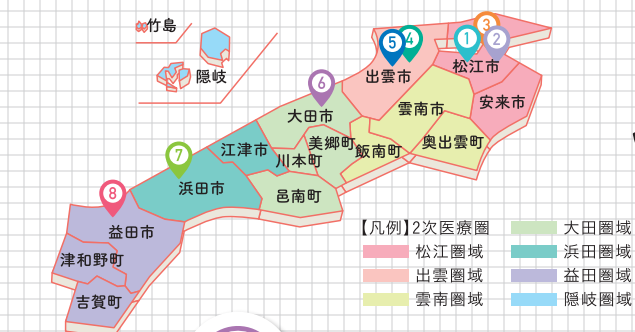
竹島
隠岐
3
5
4
1
2
出雲市
松江市
安来市
雲南市
奥出雲町
6
大田市
美郷町
飯南町
江津市
川本町
7
浜田市
邑南町
8
益田市
津和野町
吉賀町

【凡例】2次医療圏
松江圏域
出雲圏域
雲南圏域
大田圏域
浜田圏域
益田圏域
隠岐圏域